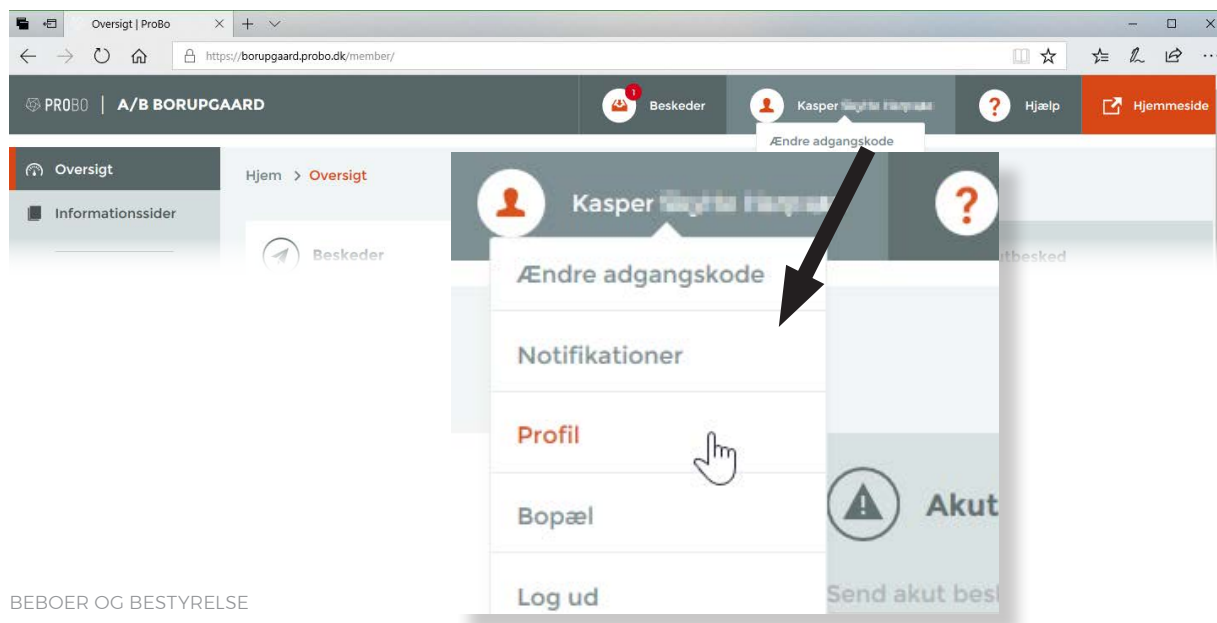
Oversigt | ProBo

https://borupgaard.probo.dk/member/

PROBO | A/B BORUPGAARD

1 Beskeder

Kasper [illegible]

Ændre adgangskode

? Hjælp

Hjemmeside

Oversigt

Informationssider

Hjem > Oversigt

Beskeder

Kasper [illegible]

Ændre adgangskode

Notifikationer

Profil

Bopæl

Log ud

utbesked

Akut

Send akut bes

BEBOER OG BESTYRELSE